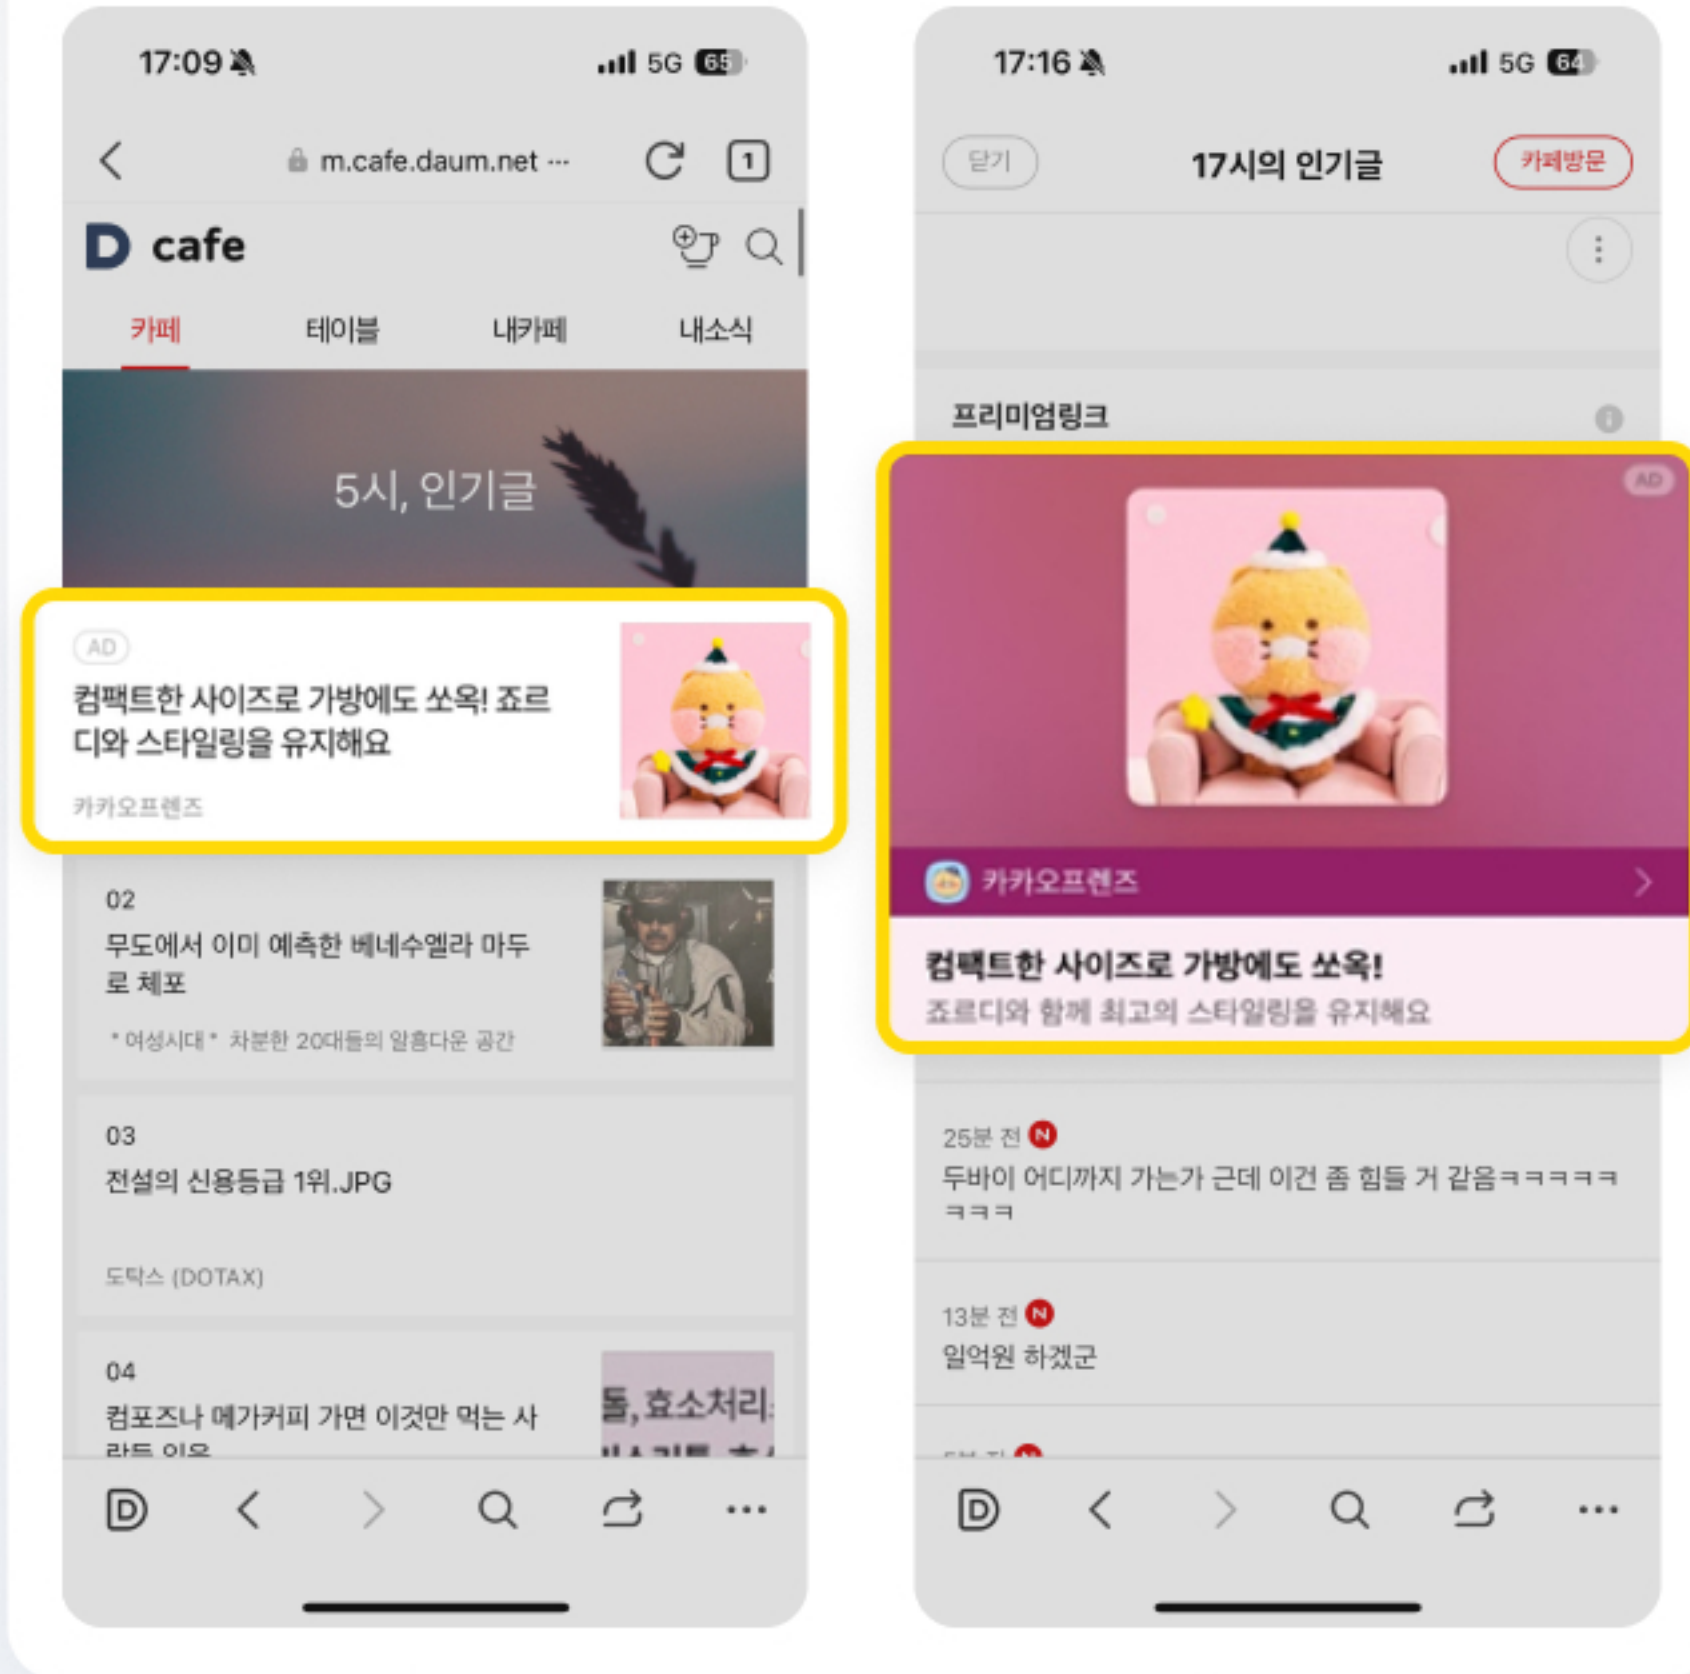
17:09 5G 65

m.cafe.daum.net ···

1

D cafe

카페 테이블 내카페 내소식

5시, 인기글

AD

컴팩트한 사이즈로 가방에도 쏘옥! 죠르디와 스타일링을 유지해요

카카오프렌즈

02

무도에서 이미 예측한 베네수엘라 마두로 체포

* 여성시대 * 차분한 20대들의 알흠다운 공간

03

전설의 신용등급 1위.JPG

도탁스 (DOTAX)

04

컴포즈나 메가커피 가면 이것만 먹는 사람들 이유

돌, 효소처리

17:16 5G 64

닫기 17시의 인기글 카페방문

프리미엄링크

AD

카카오프렌즈

컴팩트한 사이즈로 가방에도 쏘옥!

죠르디와 함께 최고의 스타일링을 유지해요

25분 전 N

두바이 어디까지 가는가 근데 이건 좀 힘들 거 같음ㅋㅋㅋㅋㅋㅋㅋㅋ

13분 전 N

일억원 하겠군

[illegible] N